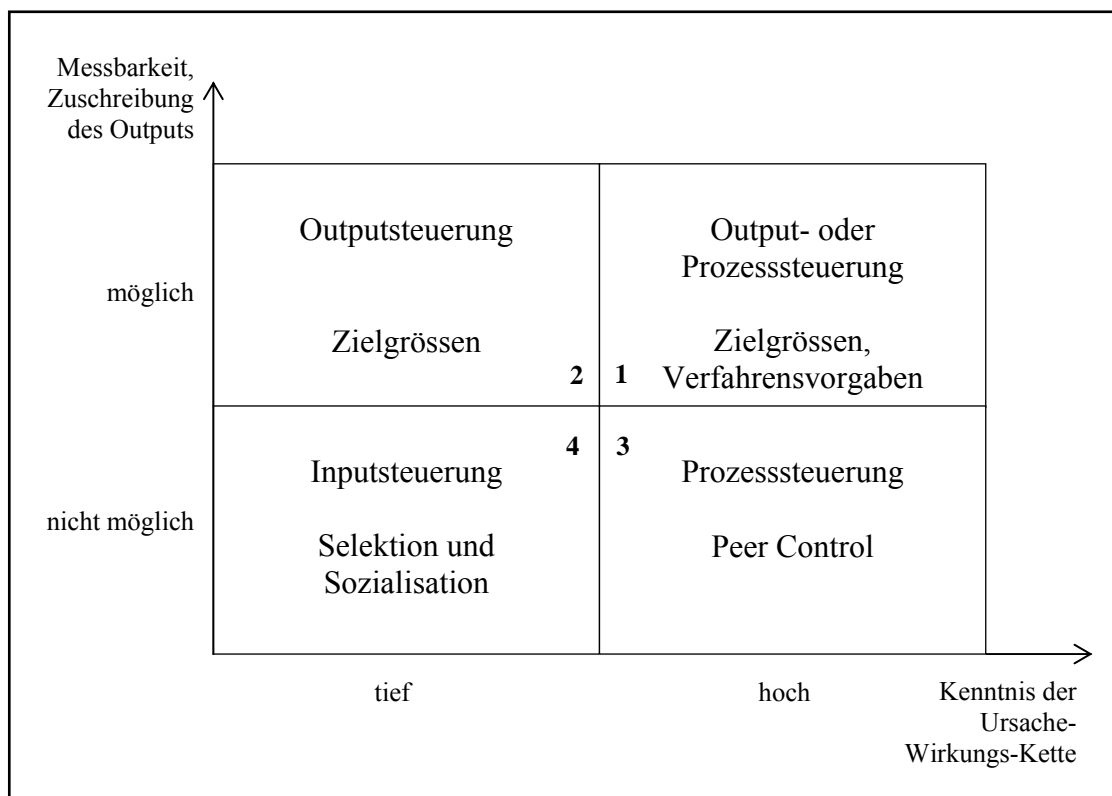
Messbarkeit, Zuschreibung des Outputs

möglich

nicht möglich

Outputsteuerung

Zielgrössen

2

1

Output- oder Prozesssteuerung

Zielgrössen, Verfahrensvorgaben

4

3

Inputsteuerung

Selektion und Sozialisation

Prozesssteuerung

Peer Control

tief

hoch

Kenntnis der Ursache-Wirkungs-Kette